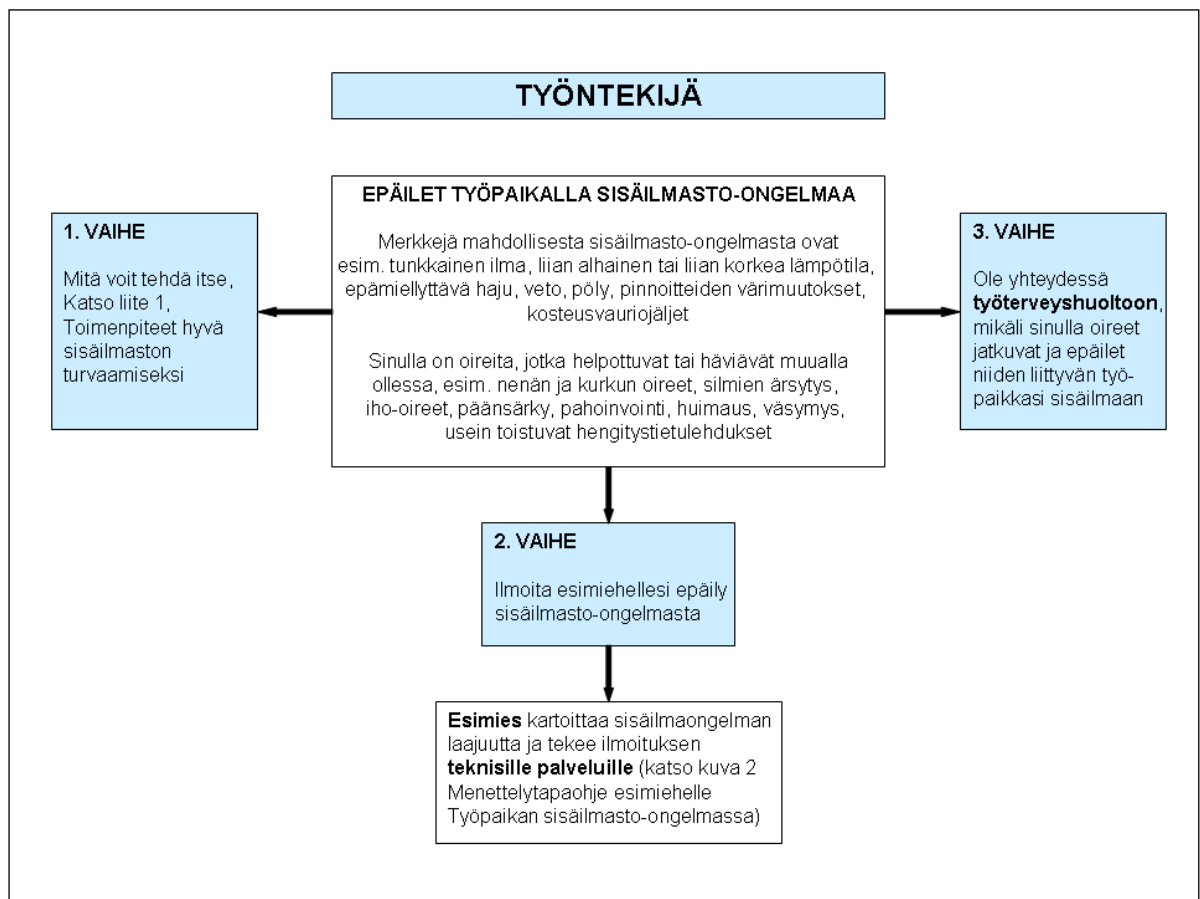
TYÖNTEKIJÄ

EPÄILET TYÖPAIKALLA SISÄILMASTO-ONGELMAA

Merkkejä mahdollisesta sisäilmasto-ongelmasta ovat esim. tunkkainen ilma, liian alhainen tai liian korkea lämpötila, epämiellyttävä haju, veto, pöly, pinnoitteiden värimuutokset, kosteusvauriojäljet

Sinulla on oireita, jotka helpottuvat tai häviävät muualla ollessa, esim. nenän ja kurkun oireet, silmien ärsytys, iho-oireet, päänsärky, pahoinvointi, huimaus, väsymys, usein toistuvat hengitystietulehdukset

1. VAIHE

Mitä voit tehdä itse, Katso liite 1, Toimenpiteet hyvä sisäilmaston turvaamiseksi

3. VAIHE

Ole yhteydessä **työterveyshuoltoon**, mikäli sinulla oireet jatkuvat ja epäilet niiden liittyvän työpaikkasi sisäilmaan

2. VAIHE

Ilmoita esimiehellesi epäily sisäilmasto-ongelmasta

**Esimies** kartoittaa sisäilmaongelman laajuutta ja tekee ilmoituksen **teknisille palveluille** (katso kuva 2 Menettelytapaohje esimiehelle Työpaikan sisäilmasto-ongelmassa)